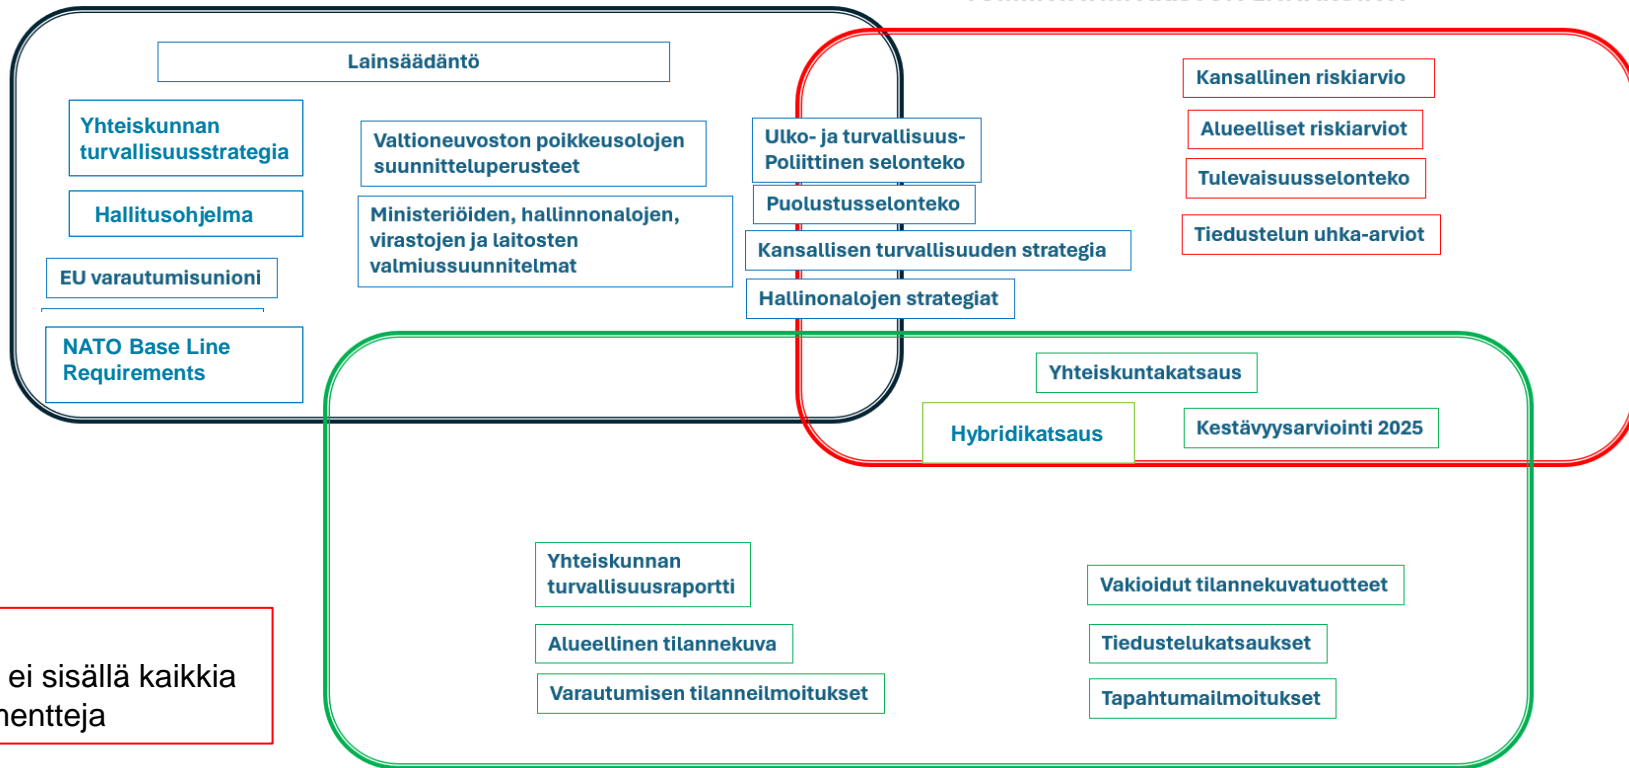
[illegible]

Lainsäädäntö

Yhteiskunnan turvallisuusstrategia

Hallitusohjelma

EU varautumisunioni

NATO Base Line Requirements

Valtioneuvoston poikkeusolojen suunnitteluperusteet

Ministeriöiden, hallinnonalojen, virastojen ja laitosten valmiussuunnitelmat

Ulko- ja turvallisuus-Poliittinen selonteko

Puolustusselonteko

Kansallisen turvallisuuden strategia

Hallinonalojen strategiat

Kansallinen riskiarvio

Alueelliset riskiarviot

Tulevaisuusselonteko

Tiedustelun uhka-arviot

Yhteiskuntakatsaus

Hybridikatsaus

Kestävyysarviointi 2025

Yhteiskunnan turvallisuusraportti

Alueellinen tilannekuva

Varautumisen tilanneilmoitukset

Vakioidut tilannekuvatuotteet

Tiedustelukatsaukset

Tapahtumailmoitukset

ei sisällä kaikkia
nentteja